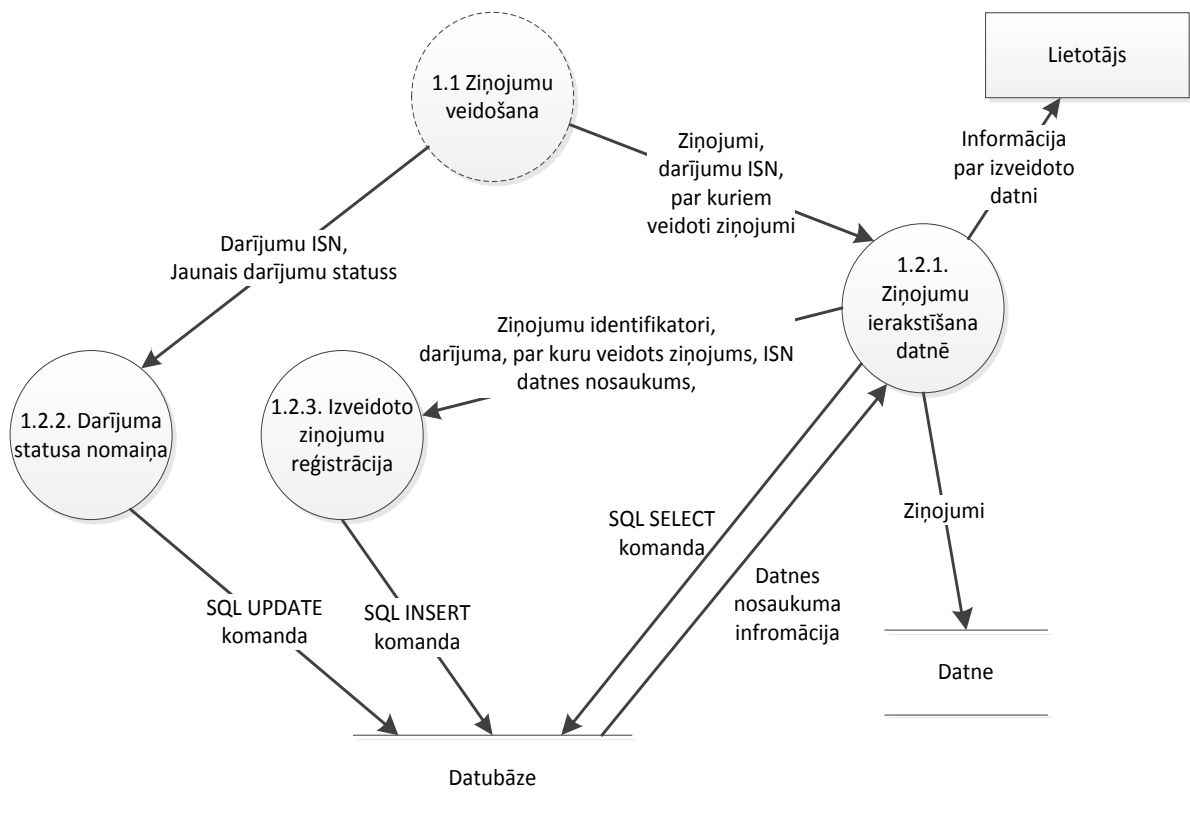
1.1 Ziņojumu veidošana

Lietotājs

Ziņojumi, darījumu ISN, par kuriem veidoti ziņojumi

Informācija par izveidoto datni

Darījumu ISN, Jaunais darījumu statuss

1.2.1. Ziņojumu ierakstīšana datnē

Ziņojumu identifikatori, darījuma, par kuru veidots ziņojums, ISN datnes nosaukums,

1.2.2. Darījuma statusa nomaiņa

1.2.3. Izveidoto ziņojumu reģistrācija

SQL SELECT komanda

Ziņojumi

Datnes nosaukuma infromācija

SQL UPDATE komanda

SQL INSERT komanda

Datne

Datubāze